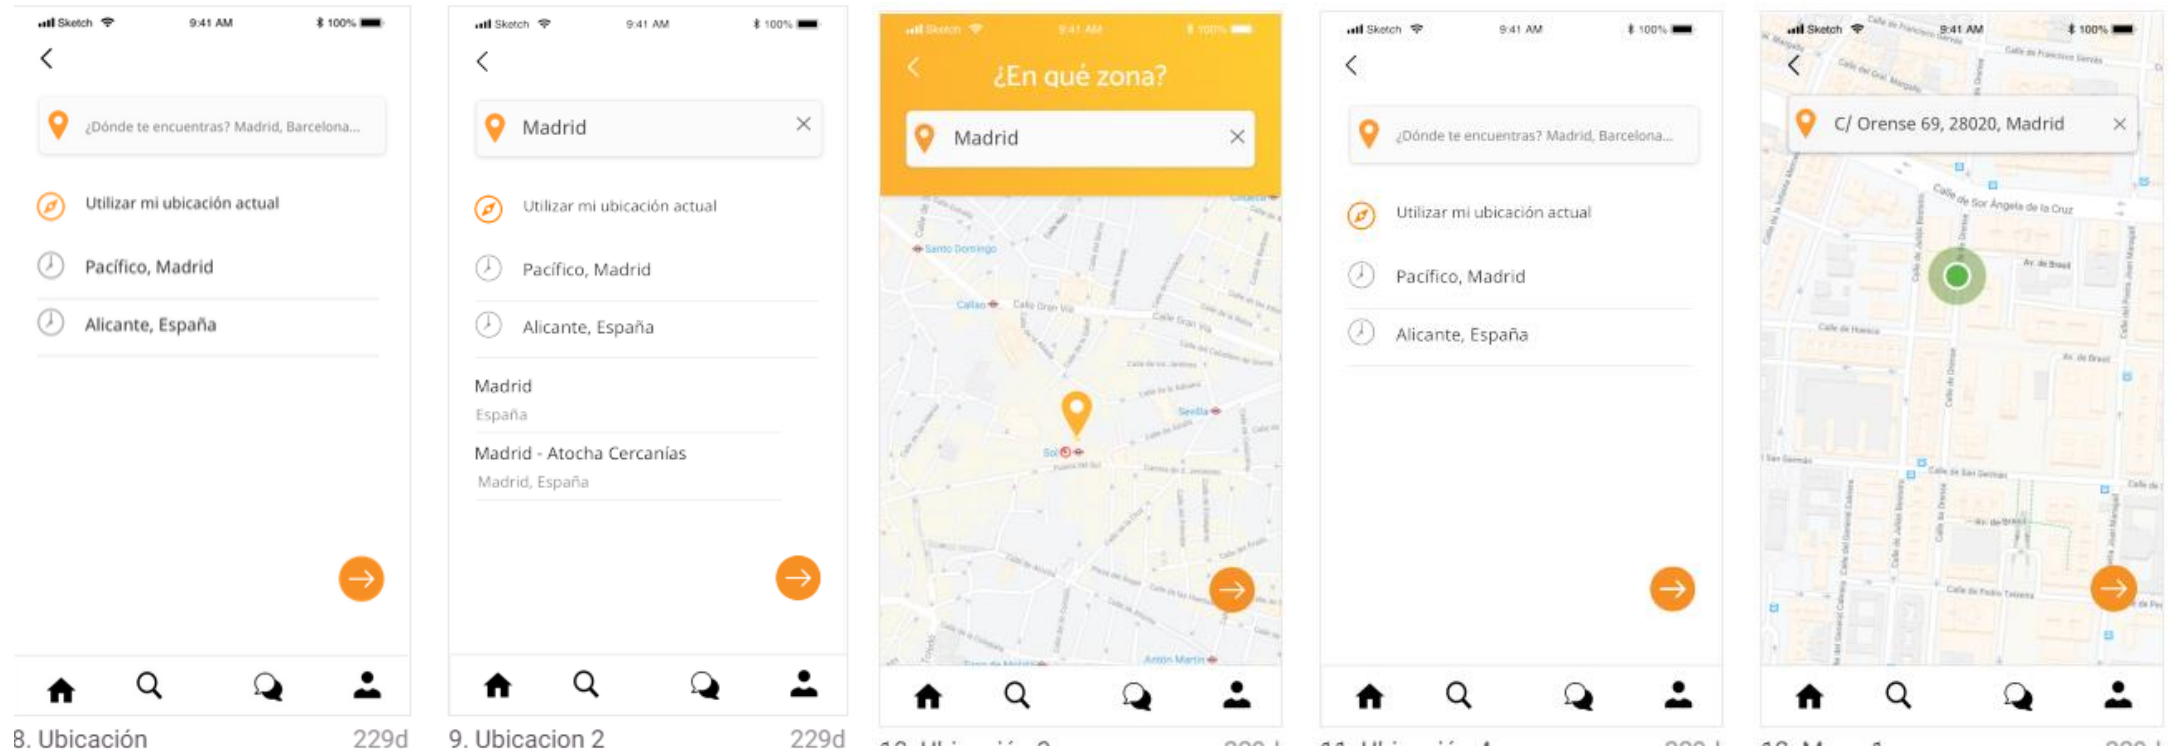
Sketch 9:41 AM 100%

¿Dónde te encuentras? Madrid, Barcelona...

Utilizar mi ubicación actual

Pacífico, Madrid

Alicante, España

8. Ubicación 229d

Sketch 9:41 AM 100%

Madrid

Utilizar mi ubicación actual

Pacífico, Madrid

Alicante, España

Madrid
España

Madrid - Atocha Cercanías
Madrid, España

9. Ubicacion 2 229d

Sketch 9:41 AM 100%

¿En qué zona?

Madrid

Santo Domingo
Callao
Calle Gran Vía
Calle Gran Vía
Sevilla
Sol
Puerta del Sol
Antón Martín

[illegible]

Sketch 9:41 AM 100%

¿Dónde te encuentras? Madrid, Barcelona...

Utilizar mi ubicación actual

Pacífico, Madrid

Alicante, España

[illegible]

Sketch 9:41 AM 100%

C/ Orense 69, 28020, Madrid

Calle de Sor Ángela de la Cruz
Av. de Brasil
Calle de Hernani
Av. de Brasil
Calle de San Germán
Av. de Brasil
Calle de Pedro Teixeira

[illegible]